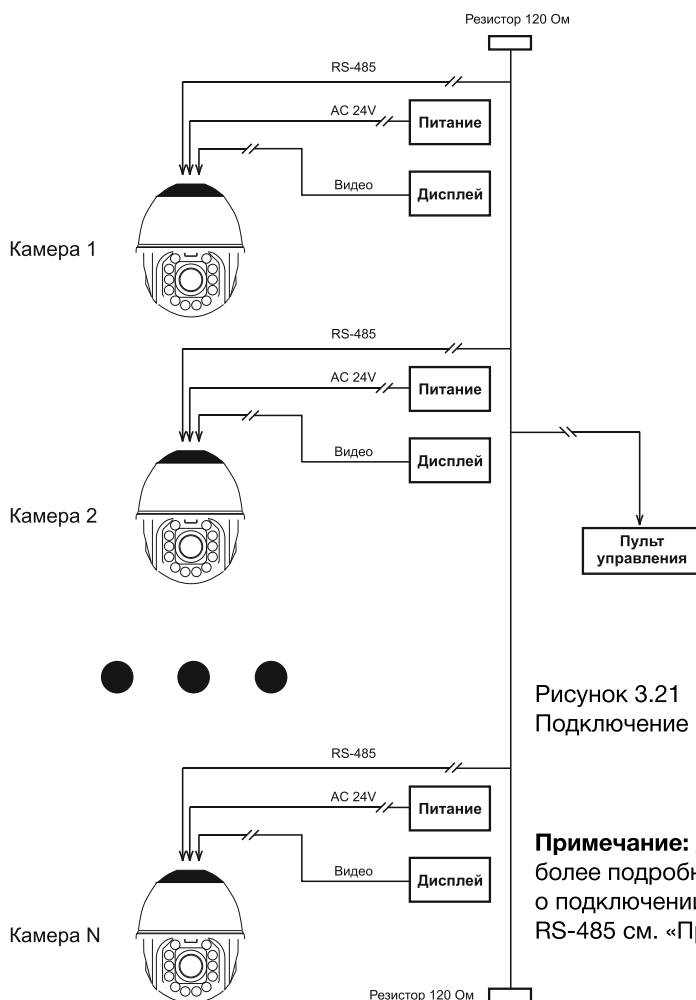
Резистор 120 Ом

RS-485

AC 24V

Питание

Видео

Дисплей

Камера 1

RS-485

AC 24V

Питание

Видео

Дисплей

Камера 2

Пульт управления

Рисунок 3.21
Подключение

RS-485

AC 24V

Питание

Видео

Дисплей

Камера N

Примечание:
более подробн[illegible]
о подключени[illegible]
RS-485 см. «Пр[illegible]

Резистор 120 Ом